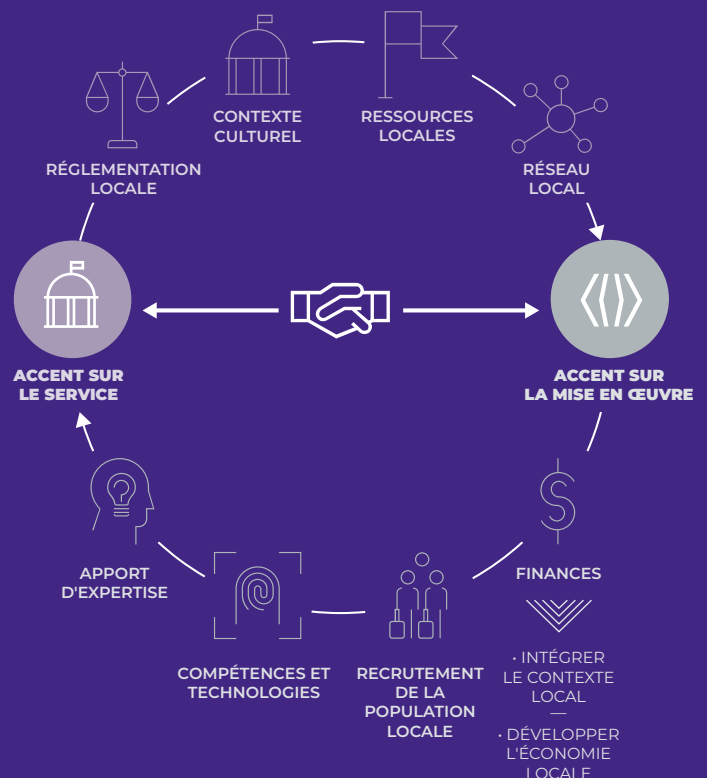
CONTEXTE CULTUREL

RESSOURCES LOCALES

RÉGLEMENTATION LOCALE

RÉSEAU LOCAL

ACCENT SUR LE SERVICE

ACCENT SUR LA MISE EN ŒUVRE

APPORT D'EXPERTISE

FINANCES

COMPÉTENCES ET TECHNOLOGIES

RECRUTEMENT DE LA POPULATION LOCALE

· INTÉGRER LE CONTEXTE LOCAL
—
· DÉVELOPPER L'ÉCONOMIE LOCALE